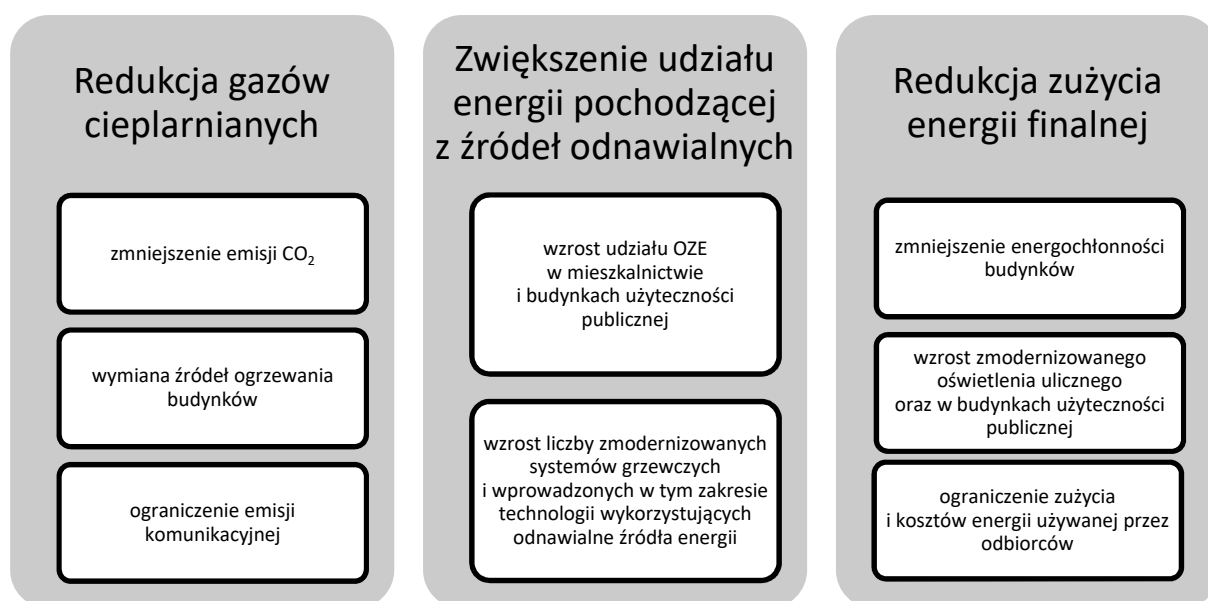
Redukcja gazów cieplarnianych

zmniejszenie emisji $CO_2$

wymiana źródeł ogrzewania budynków

ograniczenie emisji komunikacyjnej

Zwiększenie udziału energii pochodzącej z źródeł odnawialnych

wzrost udziału OZE w mieszkalnictwie i budynkach użyteczności publicznej

wzrost liczby zmodernizowanych systemów grzewczych i wprowadzonych w tym zakresie technologii wykorzystujących odnawialne źródła energii

Redukcja zużycia energii finalnej

zmniejszenie energochłonności budynków

wzrost zmodernizowanego oświetlenia ulicznego oraz w budynkach użyteczności publicznej

ograniczenie zużycia i kosztów energii używanej przez odbiorców